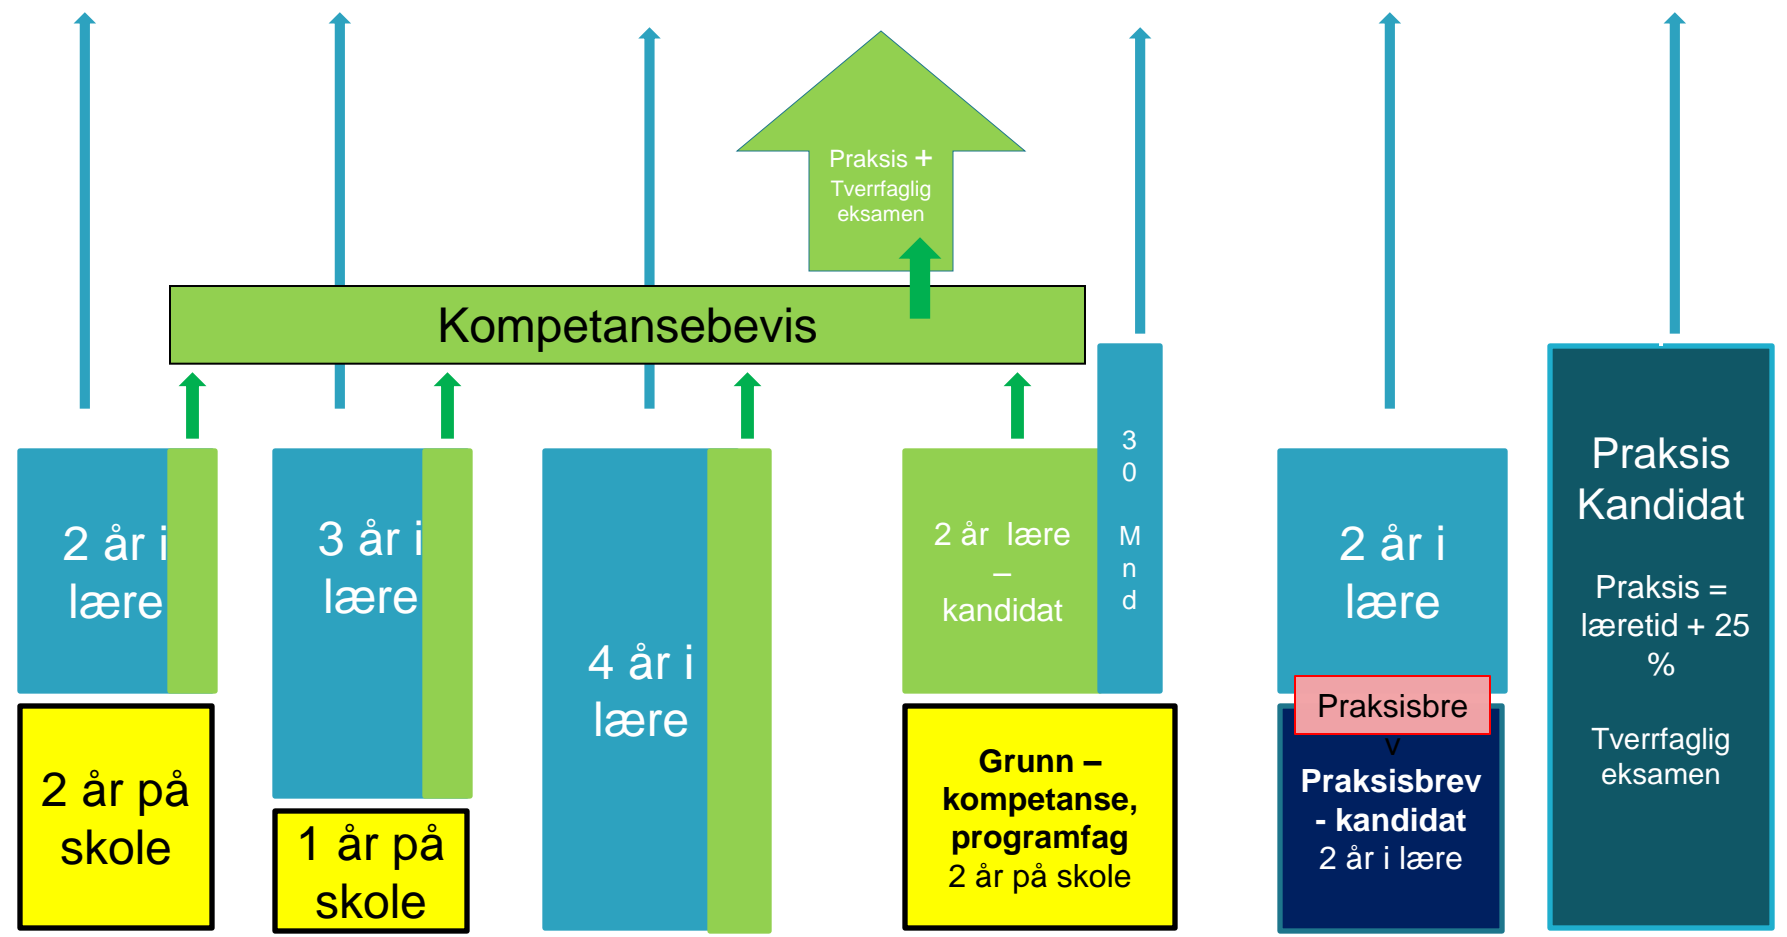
Praksis +
Tverrfaglig
eksamen

Kompetansebevis

2 år i
lære

2 år på
skole

3 år i
lære

1 år på
skole

4 år i
lære

2 år lære
–
kandidat

3
0
M
n
d

Grunn –
kompetanse,
programfag
2 år på skole

2 år i
lære

Praksisbre
v

Praksisbrev
- kandidat
2 år i lære

Praksis
Kandidat

Praksis =
læretid + 25
%

Tverrfaglig
eksamen